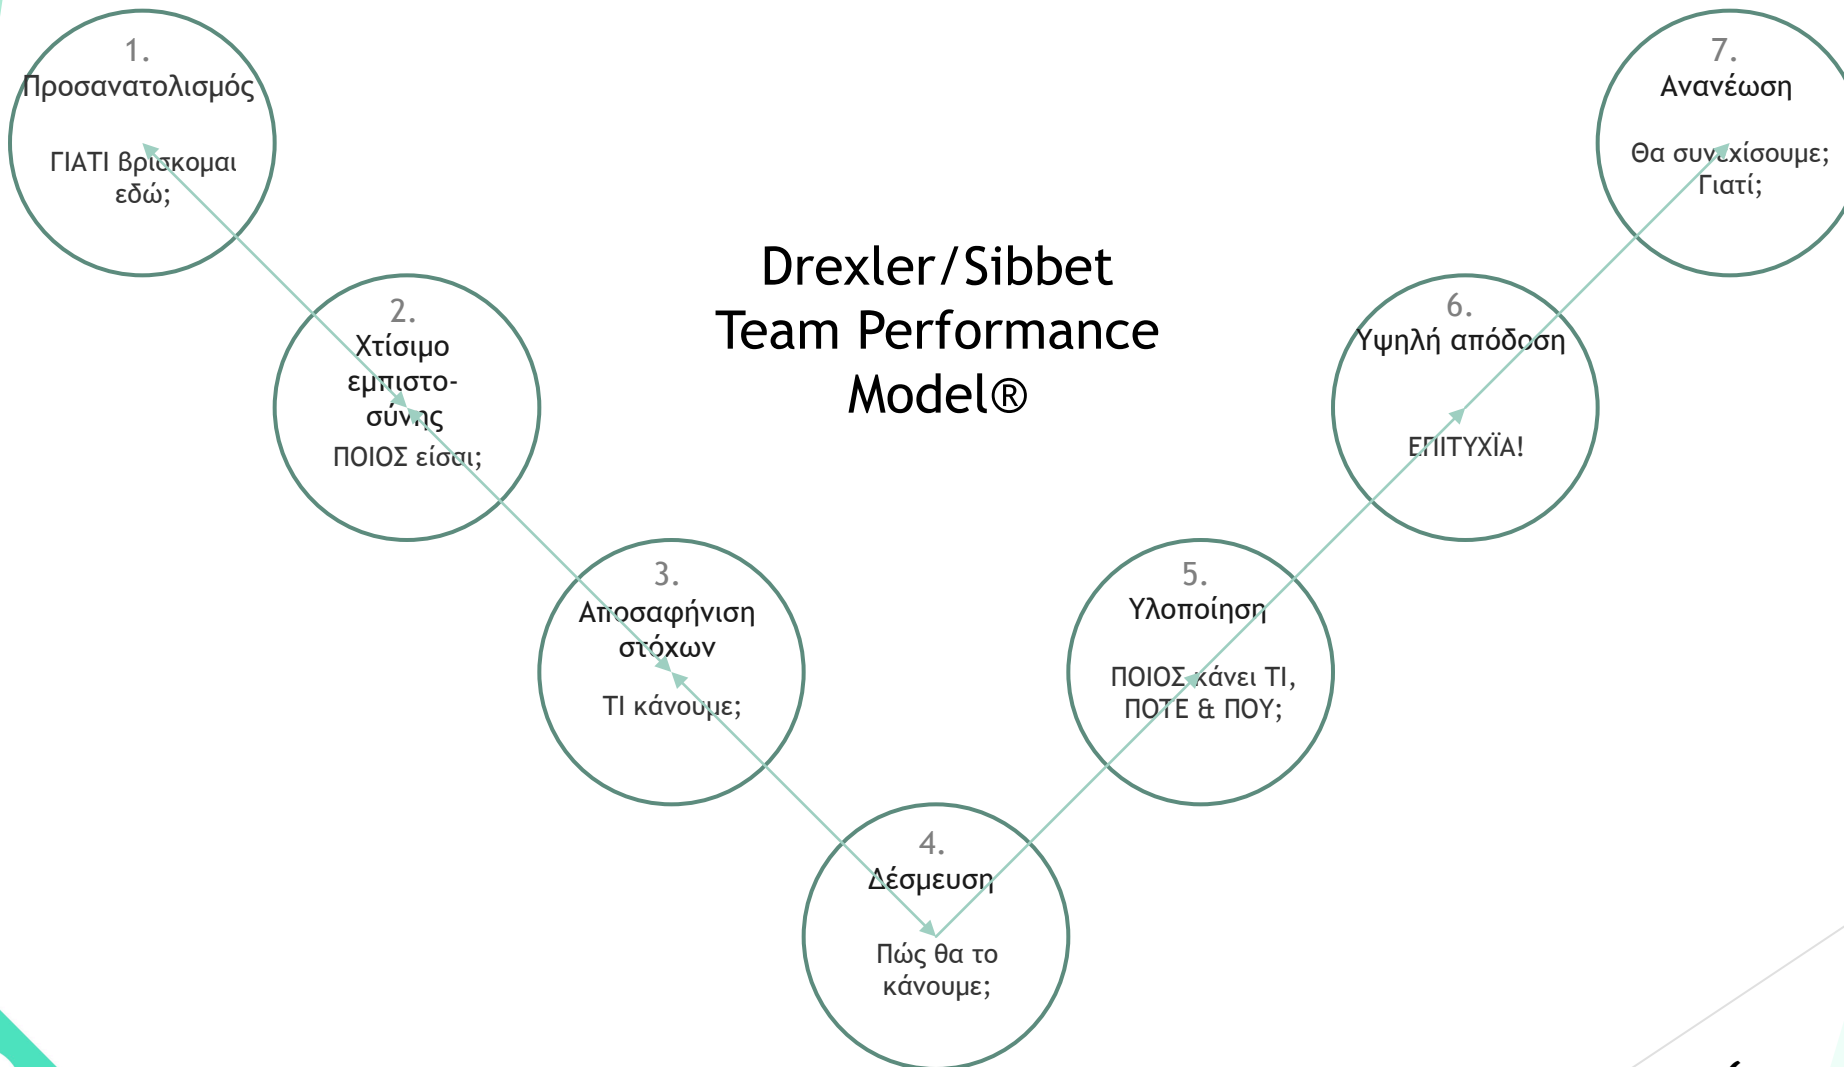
1.
Προσανατολισμός

ΓΙΑΤΙ βρίσκομαι εδώ;

2.
Χτίσιμο εμπιστοσύνης
ΠΟΙΟΣ είσαι;

3.
Αποσαφήνιση στόχων

ΤΙ κάνουμε;

4.
Δέσμευση

Πώς θα το κάνουμε;

5.
Υλοποίηση

ΠΟΙΟΣ κάνει ΤΙ, ΠΟΤΕ & ΠΟΥ;

6.
Υψηλή απόδοση

ΕΠΙΤΥΧΪΑ!

7.
Ανανέωση

Θα συνεχίσουμε; Γιατί;

Drexler/Sibbet
Team Performance
Model®